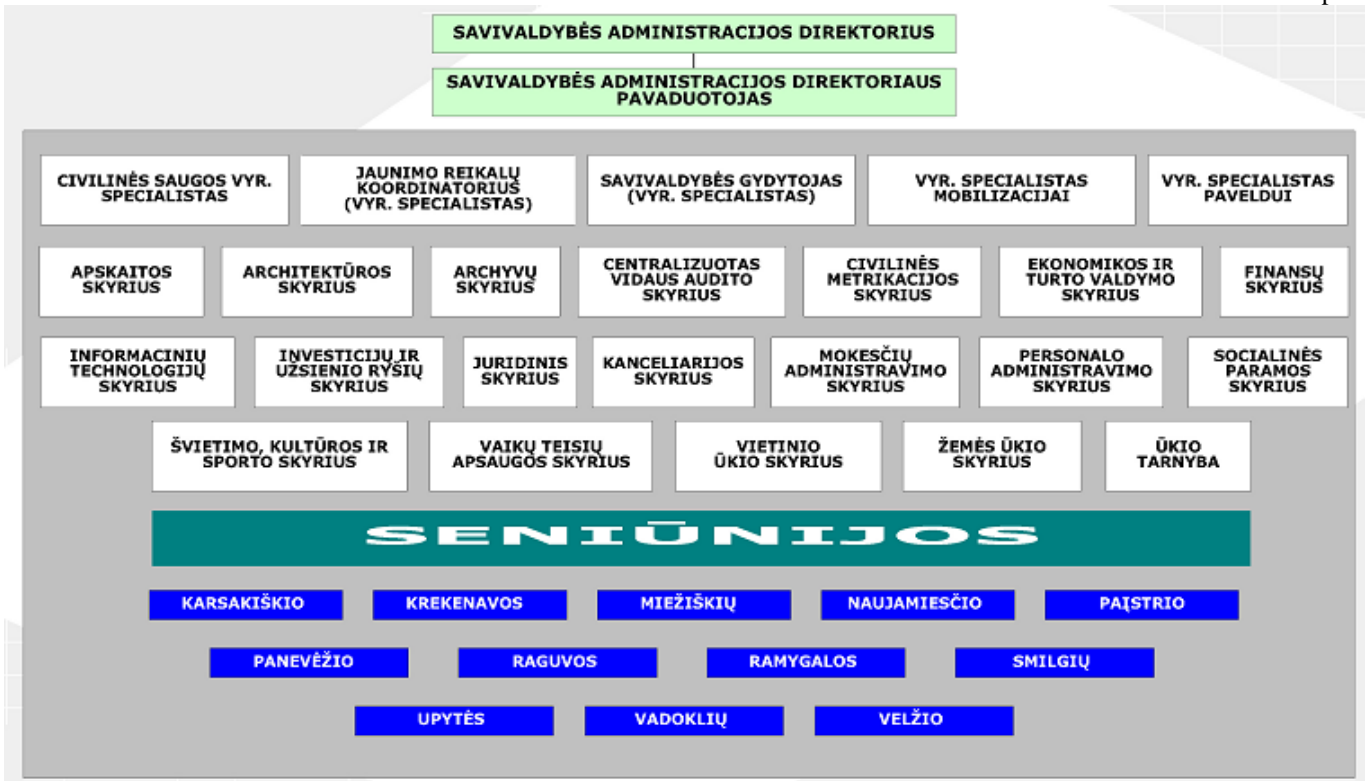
SAVIVALDYBĖS ADMINISTRACIJOS DIREKTORIUS

SAVIVALDYBĖS ADMINISTRACIJOS DIREKTORIAUS PAVADUOTOJAS

CIVILINĖS SAUGOS VYR. SPECIALISTAS

JAUNIMO REIKALŲ KOORDINATORIUS (VYR. SPECIALISTAS)

SAVIVALDYBĖS GYDYTOJAS (VYR. SPECIALISTAS)

VYR. SPECIALISTAS MOBILIZACIJAI

VYR. SPECIALISTAS PAVELDUI

APSKAITOS SKYRIUS

ARCHITEKTŪROS SKYRIUS

ARCHYVŲ SKYRIUS

CENTRALIZUOTAS VIDAUS AUDITO SKYRIUS

CIVILINĖS METRIKACIJOS SKYRIUS

EKONOMIKOS IR TURTO VALDYMO SKYRIUS

FINANSŲ SKYRIUS

INFORMACINIŲ TECHNOLOGIJŲ SKYRIUS

INVESTICIJŲ IR UŽSIENIO RYŠIŲ SKYRIUS

JURIDINIS SKYRIUS

KANCELIARIJOS SKYRIUS

MOKESČIŲ ADMINISTRAVIMO SKYRIUS

PERSONALO ADMINISTRAVIMO SKYRIUS

SOCIALINĖS PARAMOS SKYRIUS

ŠVIETIMO, KULTŪROS IR SPORTO SKYRIUS

VAIKŲ TEISIŲ APSAUGOS SKYRIUS

VIETINIO ŪKIO SKYRIUS

ŽEMĖS ŪKIO SKYRIUS

ŪKIO TARNYBA

SENIŪNIJOS

KARSAKIŠKIO

KREKENAVOS

MIEŽIŠKIŲ

NAUJAMIESČIO

PAĮSTRIO

PANEVĖŽIO

RAGUVOS

RAMYGALOS

SMILGIŲ

UPYTĖS

VADOKLIŲ

VELŽIO